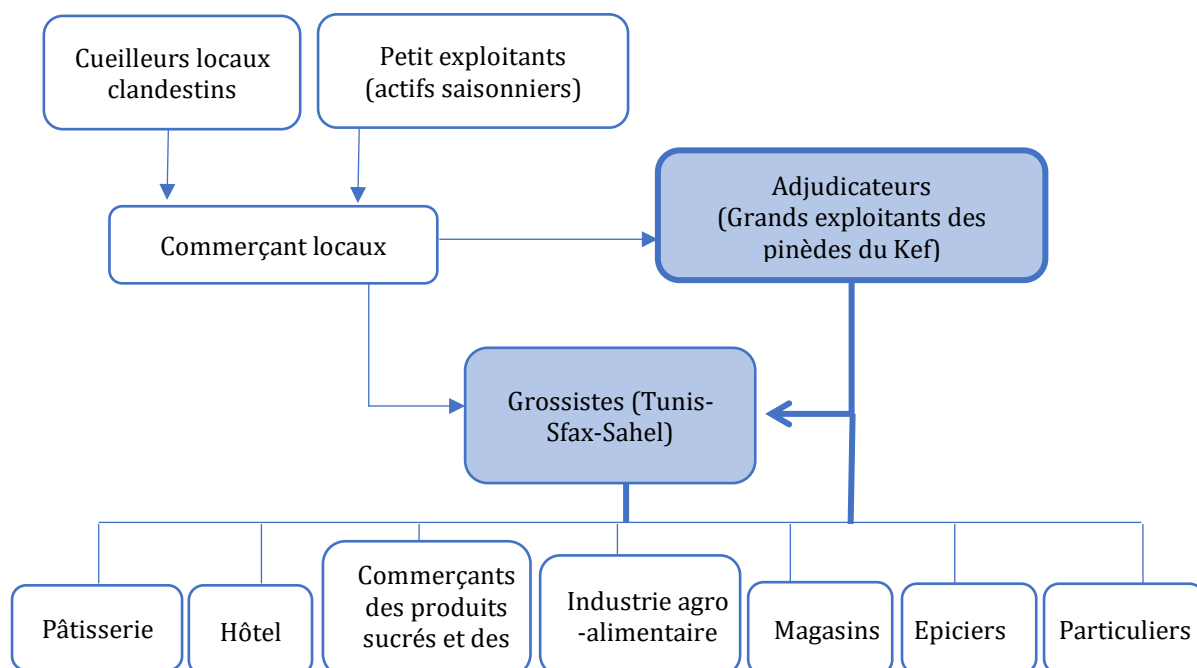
Cueilleurs locaux clandestins

Petit exploitants (actifs saisonniers)

Commerçant locaux

Adjudicateurs (Grands exploitants des pinèdes du Kef)

Grossistes (Tunis-Sfax-Sahel)

Pâtisserie

Hôtel

Commerçants des produits sucrés et des

Industrie agro -alimentaire

Magasins

Epiciers

Particuliers